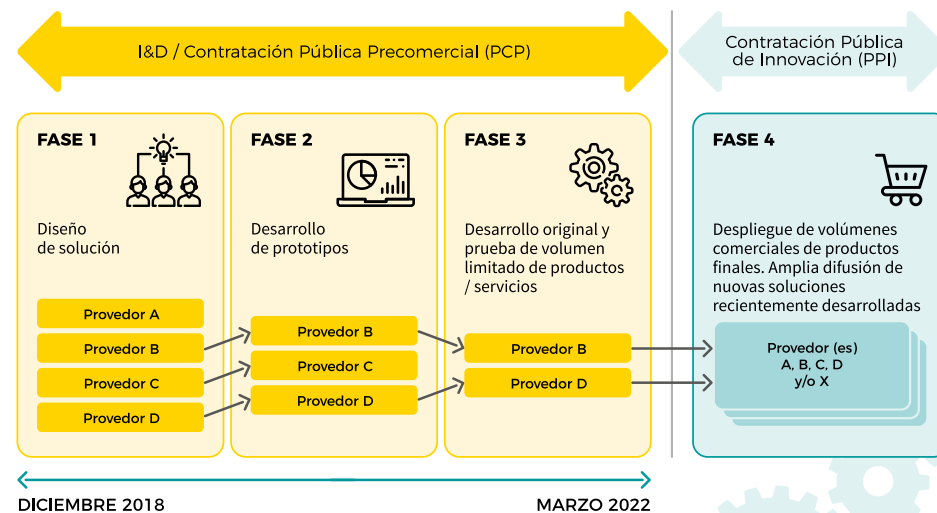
I&D / Contratación Pública Precomercial (PCP)

Contratación Pública de Innovación (PPI)

FASE 1

Diseño de solución

Provedor A

Provedor B

Provedor C

Provedor D

FASE 2

Desarrollo de prototipos

Provedor B

Provedor C

Provedor D

FASE 3

Desarrollo original y prueba de volumen limitado de productos / servicios

Provedor B

Provedor D

FASE 4

Despliegue de volúmenes comerciales de productos finales. Amplia difusión de nuevas soluciones recientemente desarrolladas

Provedor (es) A, B, C, D y/o X

DICIEMBRE 2018

MARZO 2022